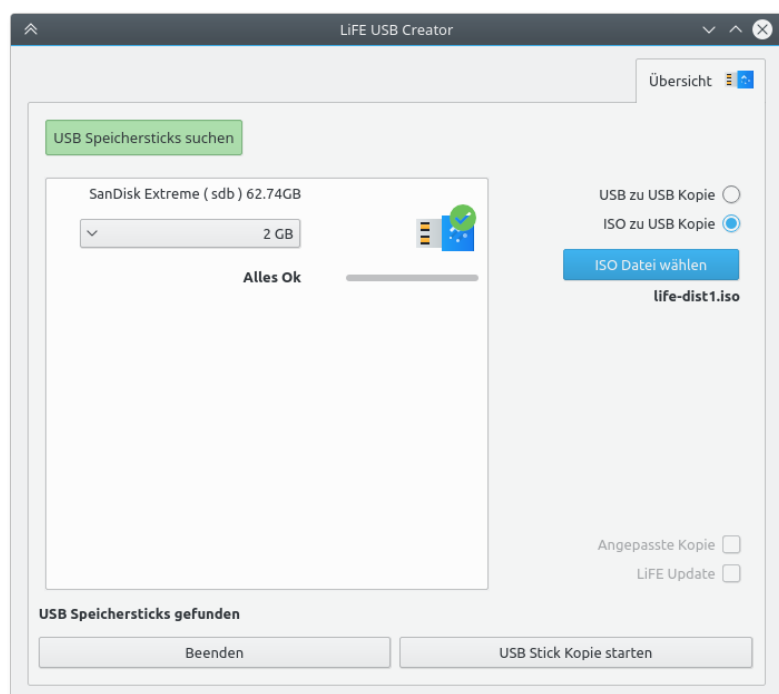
LiFE USB Creator

Übersicht

USB Speichersticks suchen

SanDisk Extreme ( sdb ) 62.74GB

2 GB

Alles Ok

USB zu USB Kopie

ISO zu USB Kopie

ISO Datei wählen

life-dist1.iso

Angepasste Kopie

LiFE Update

USB Speichersticks gefunden

Beenden

USB Stick Kopie starten